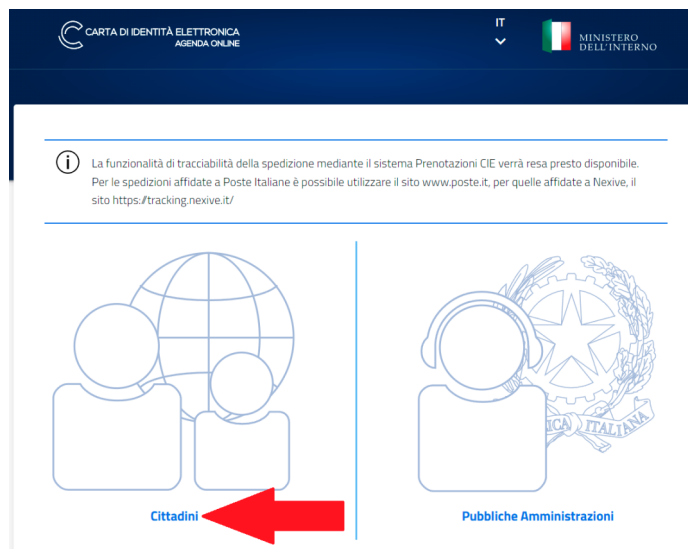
CARTA DI IDENTITÀ ELETTRONICA
AGENDA ONLINE

IT

MINISTERO DELL'INTERNO

La funzionalità di tracciabilità della spedizione mediante il sistema Prenotazioni CIE verrà resa presto disponibile. Per le spedizioni affidate a Poste Italiane è possibile utilizzare il sito www.poste.it, per quelle affidate a Nexive, il sito https://tracking.nexive.it/

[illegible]ICA ITALIANA

Cittadini

Pubbliche Amministrazioni